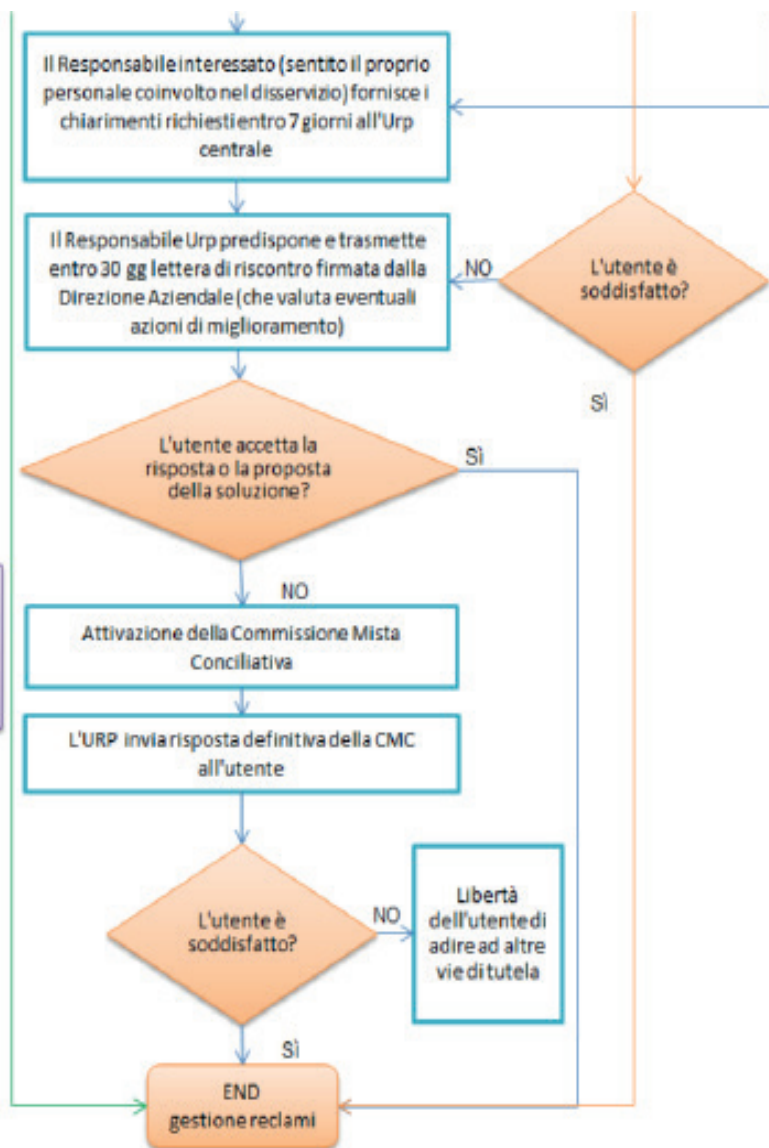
Il Responsabile interessato (sentito il proprio personale coinvolto nel disservizio) fornisce i chiarimenti richiesti entro 7 giorni all'Urp centrale

Il Responsabile Urp predispone e trasmette entro 30 gg lettera di riscontro firmata dalla Direzione Aziendale (che valuta eventuali azioni di miglioramento)

NO

L'utente è soddisfatto?

Sì

L'utente accetta la risposta o la proposta della soluzione?

Sì

NO

Attivazione della Commissione Mista Conciliativa

L'URP invia risposta definitiva della CMC all'utente

L'utente è soddisfatto?

NO

Libertà dell'utente di adire ad altre vie di tutela

Sì

END gestione reclami